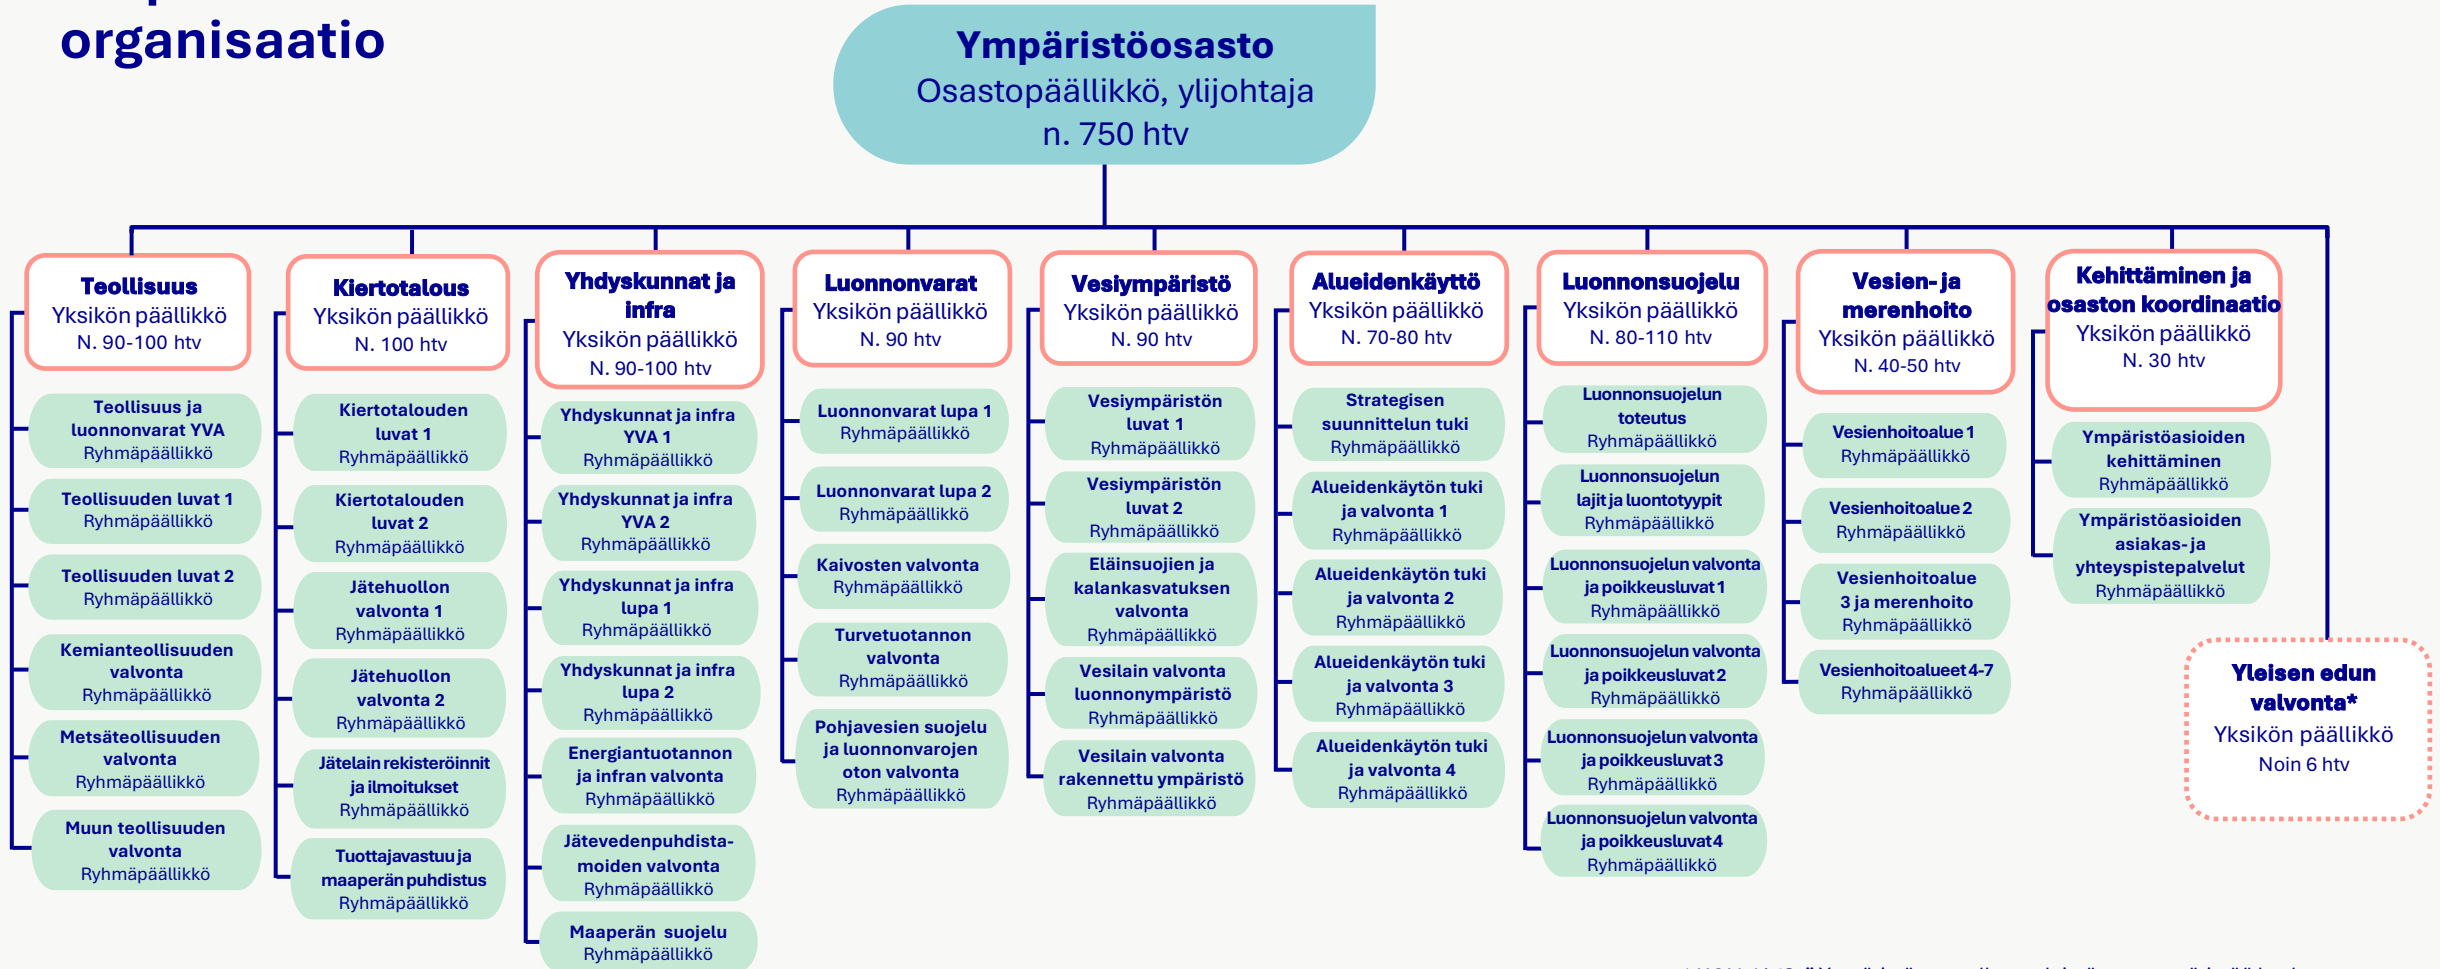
organisaatio

Ympäristöosasto
Osastopäällikkö, ylijohtaja
n. 750 htv

Teollisuus
Yksikön päällikkö
N. 90-100 htv

Teollisuus ja luonnonvarat YVA
Ryhmäpäällikkö

Teollisuuden luvat 1
Ryhmäpäällikkö

Teollisuuden luvat 2
Ryhmäpäällikkö

Kemianteollisuuden valvonta
Ryhmäpäällikkö

Metsäteollisuuden valvonta
Ryhmäpäällikkö

Muun teollisuuden valvonta
Ryhmäpäällikkö

Kiertotalous
Yksikön päällikkö
N. 100 htv

Kiertotalouden luvat 1
Ryhmäpäällikkö

Kiertotalouden luvat 2
Ryhmäpäällikkö

Jätehuollon valvonta 1
Ryhmäpäällikkö

Jätehuollon valvonta 2
Ryhmäpäällikkö

Jätelain rekisteröinnit ja ilmoitukset
Ryhmäpäällikkö

Tuottajavastuu ja maaperän puhdistus
Ryhmäpäällikkö

Yhdyskunnat ja infra
Yksikön päällikkö
N. 90-100 htv

Yhdyskunnat ja infra YVA 1
Ryhmäpäällikkö

Yhdyskunnat ja infra YVA 2
Ryhmäpäällikkö

Yhdyskunnat ja infra lupa 1
Ryhmäpäällikkö

Yhdyskunnat ja infra lupa 2
Ryhmäpäällikkö

Energiantuotannon ja infran valvonta
Ryhmäpäällikkö

Jätevedenpuhdistamoiden valvonta
Ryhmäpäällikkö

Maaperän suojelu
Ryhmäpäällikkö

Luonnonvarat
Yksikön päällikkö
N. 90 htv

Luonnonvarat lupa 1
Ryhmäpäällikkö

Luonnonvarat lupa 2
Ryhmäpäällikkö

Kaivosten valvonta
Ryhmäpäällikkö

Turvetuotannon valvonta
Ryhmäpäällikkö

Pohjavesien suojelu ja luonnonvarojen oton valvonta
Ryhmäpäällikkö

Vesiympäristö
Yksikön päällikkö
N. 90 htv

Vesiympäristön luvat 1
Ryhmäpäällikkö

Vesiympäristön luvat 2
Ryhmäpäällikkö

Eläinsuojien ja kalankasvatuksen valvonta
Ryhmäpäällikkö

Vesilain valvonta luonnonympäristö
Ryhmäpäällikkö

Vesilain valvonta rakennettu ympäristö
Ryhmäpäällikkö

Alueidenkäyttö
Yksikön päällikkö
N. 70-80 htv

Strategisen suunnittelun tuki
Ryhmäpäällikkö

Alueidenkäytön tuki ja valvonta 1
Ryhmäpäällikkö

Alueidenkäytön tuki ja valvonta 2
Ryhmäpäällikkö

Alueidenkäytön tuki ja valvonta 3
Ryhmäpäällikkö

Alueidenkäytön tuki ja valvonta 4
Ryhmäpäällikkö

Luonnonsuojelu
Yksikön päällikkö
N. 80-110 htv

Luonnonsuojelun toteutus
Ryhmäpäällikkö

Luonnonsuojelun lajit ja luontotyypit
Ryhmäpäällikkö

Luonnonsuojelun valvonta ja poikkeusluvat 1
Ryhmäpäällikkö

Luonnonsuojelun valvonta ja poikkeusluvat 2
Ryhmäpäällikkö

Luonnonsuojelun valvonta ja poikkeusluvat 3
Ryhmäpäällikkö

Luonnonsuojelun valvonta ja poikkeusluvat 4
Ryhmäpäällikkö

Vesien- ja merenhoito
Yksikön päällikkö
N. 40-50 htv

Vesienhoitoalue 1
Ryhmäpäällikkö

Vesienhoitoalue 2
Ryhmäpäällikkö

Vesienhoitoalue 3 ja merenhoito
Ryhmäpäällikkö

Vesienhoitoalueet 4-7
Ryhmäpäällikkö

Kehittäminen ja osaston koordinaatio
Yksikön päällikkö
N. 30 htv

Ympäristöasioiden kehittäminen
Ryhmäpäällikkö

Ympäristöasioiden asiakas- ja yhteyspistepalvelut
Ryhmäpäällikkö

Yleisen edun valvonta*
Yksikön päällikkö
Noin 6 htv